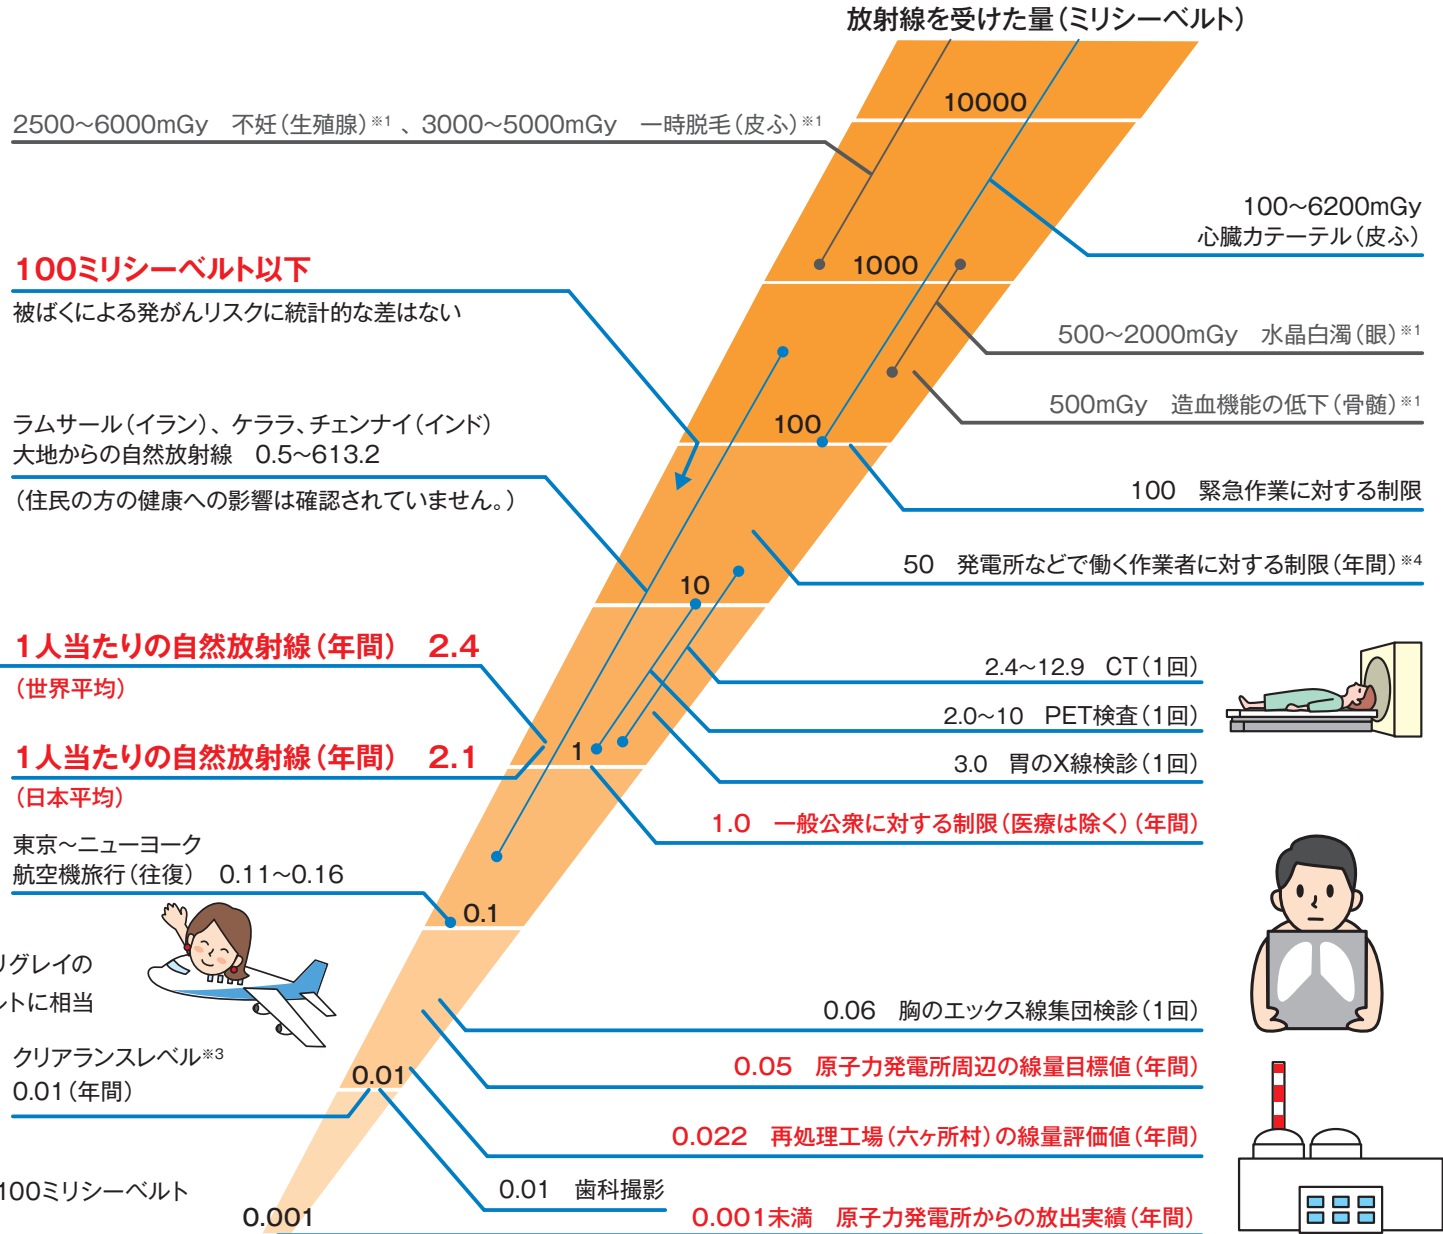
放射線を受けた量(ミリシーベルト)

2500~6000mGy 不妊(生殖腺)※1 、3000~5000mGy 一時脱毛(皮ふ)※1

10000

100~6200mGy
心臓カテーテル(皮ふ)

100ミリシーベルト以下
被ばくによる発がんリスクに統計的な差はない

1000

500~2000mGy 水晶白濁(眼)※1

500mGy 造血機能の低下(骨髄)※1

ラムサール(イラン)、ケララ、チェンナイ(インド)
大地からの自然放射線 0.5~613.2
(住民の方の健康への影響は確認されていません。)

100

100 緊急作業に対する制限

50 発電所などで働く作業者に対する制限(年間)※4

10

1人当たりの自然放射線(年間) 2.4
(世界平均)

2.4~12.9 CT(1回)

2.0~10 PET検査(1回)

1人当たりの自然放射線(年間) 2.1
(日本平均)

1

3.0 胃のX線検診(1回)

1.0 一般公衆に対する制限(医療は除く)(年間)

東京~ニューヨーク
航空機旅行(往復) 0.11~0.16

0.1

リグレイの
トに相当

0.06 胸のエックス線集団検診(1回)

クリアランスレベル※3
0.01(年間)

0.05 原子力発電所周辺の線量目標値(年間)

0.01

0.022 再処理工場(六ヶ所村)の線量評価値(年間)

100ミリシーベルト

0.01 歯科撮影

0.001

0.001未満 原子力発電所からの放出実績(年間)